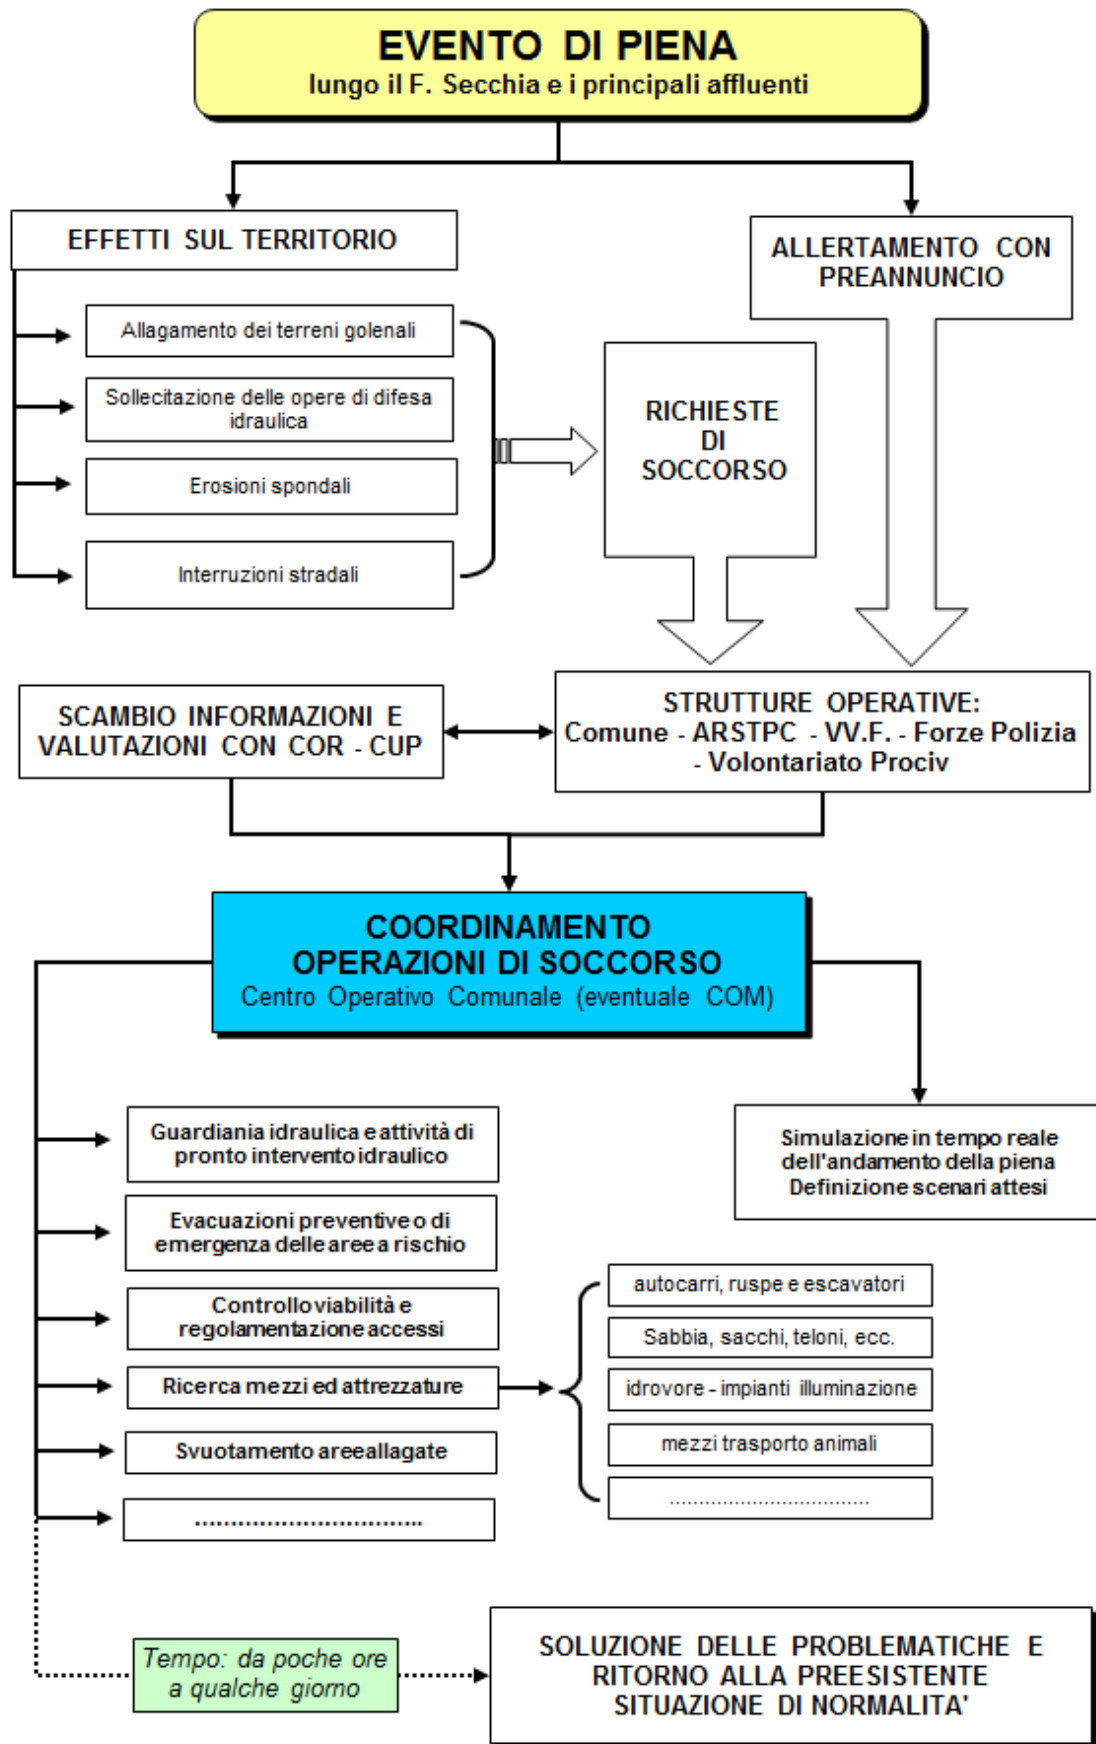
EVENTO DI PIENA
lungo il F. Secchia e i principali affluenti

EFFETTI SUL TERRITORIO

ALLERTAMENTO CON PREANNUNCIO

Allagamento dei terreni golenali

Sollecitazione delle opere di difesa idraulica

Erosioni spondali

Interruzioni stradali

RICHIESTE DI SOCCORSO

SCAMBIO INFORMAZIONI E VALUTAZIONI CON COR - CUP

STRUTTURE OPERATIVE:
Comune - ARSTPC - VV.F. - Forze Polizia - Volontariato Prociv

COORDINAMENTO OPERAZIONI DI SOCCORSO
Centro Operativo Comunale (eventuale COM)

Guardiania idraulica e attività di pronto intervento idraulico

Simulazione in tempo reale dell'andamento della piena Definizione scenari attesi

Evacuazioni preventive o di emergenza delle aree a rischio

Controllo viabilità e regolamentazione accessi

Ricerca mezzi ed attrezzature

Svuotamento aree allagate

..............................

autocarri, ruspe e escavatori

Sabbia, sacchi, teloni, ecc.

idrovore - impianti illuminazione

mezzi trasporto animali

..............................

Tempo: da poche ore a qualche giorno

SOLUZIONE DELLE PROBLEMATICHE E RITORNO ALLA PREESISTENTE SITUAZIONE DI NORMALITA'